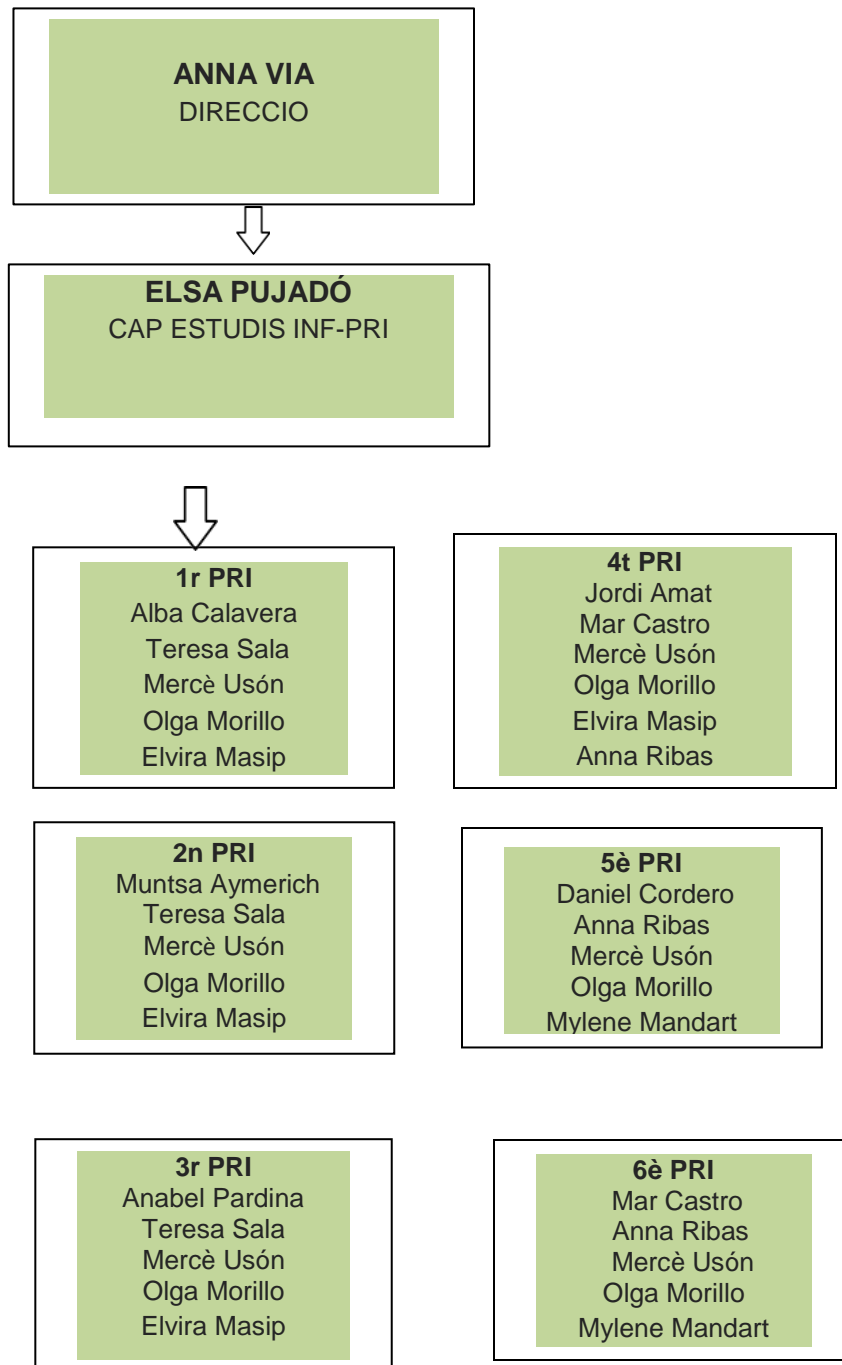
**ANNA VIA**
DIRECCIO

**ELSA PUJADÓ**
CAP ESTUDIS INF-PRI

**1r PRI**
Alba Calavera
Teresa Sala
Mercè Usón
Olga Morillo
Elvira Masip

**4t PRI**
Jordi Amat
Mar Castro
Mercè Usón
Olga Morillo
Elvira Masip
Anna Ribas

**2n PRI**
Muntsa Aymerich
Teresa Sala
Mercè Usón
Olga Morillo
Elvira Masip

**5è PRI**
Daniel Cordero
Anna Ribas
Mercè Usón
Olga Morillo
Mylene Mandart

**3r PRI**
Anabel Pardina
Teresa Sala
Mercè Usón
Olga Morillo
Elvira Masip

**6è PRI**
Mar Castro
Anna Ribas
Mercè Usón
Olga Morillo
Mylene Mandart